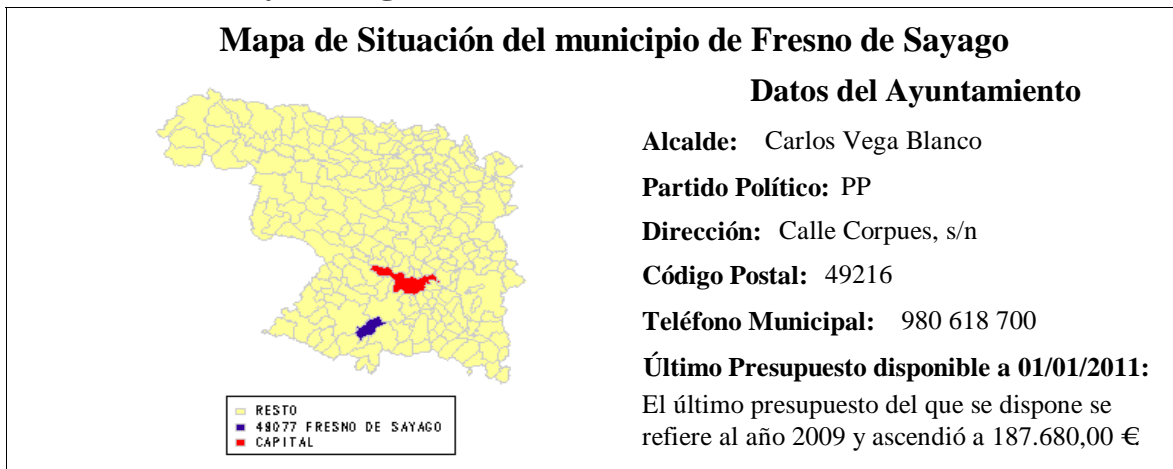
Mapa de Situación del municipio de Fresno de Sayago

RESTO
49077 FRESNO DE SAYAGO
CAPITAL

Datos del Ayuntamiento

Alcalde: Carlos Vega Blanco

Partido Político: PP

Dirección: Calle Corpues, s/n

Código Postal: 49216

Teléfono Municipal: 980 618 700

Último Presupuesto disponible a 01/01/2011:

El último presupuesto del que se dispone se refiere al año 2009 y ascendió a 187.680,00 €